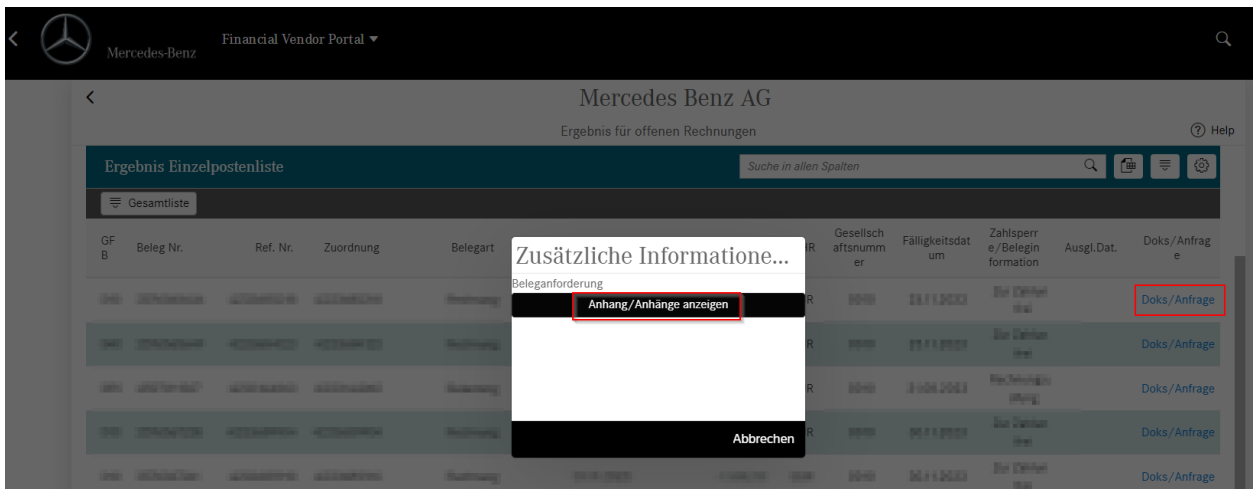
Mercedes-Benz Financial Vendor Portal ▾

Mercedes Benz AG

Ergebnis für offenen Rechnungen

Help

Ergebnis Einzelpostenliste

Suche in allen Spalten

Gesamtliste

| GFB | Beleg Nr. | Ref. Nr. | Zuordnung | Belegart | | R | Gesellschaftsnummer | Fälligkeitsdatum | Zahlsperre/Beleginformation | Ausgl.Dat. | Doks/Anfrage |
|---|---|---|---|---|---|---|---|---|---|---|---|
| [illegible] | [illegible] | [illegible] | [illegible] | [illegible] | | R | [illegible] | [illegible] | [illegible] | | Doks/Anfrage |
| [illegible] | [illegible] | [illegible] | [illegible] | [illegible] | | R | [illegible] | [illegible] | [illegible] | | Doks/Anfrage |
| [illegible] | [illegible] | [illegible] | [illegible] | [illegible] | | R | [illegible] | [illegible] | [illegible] | | Doks/Anfrage |
| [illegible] | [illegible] | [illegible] | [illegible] | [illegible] | | R | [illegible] | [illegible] | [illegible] | | Doks/Anfrage |
| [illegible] | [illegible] | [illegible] | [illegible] | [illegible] | | | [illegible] | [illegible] | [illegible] | | Doks/Anfrage |

Zusätzliche Informatione...

Beleganforderung

Anhang/Anhänge anzeigen

Abbrechen